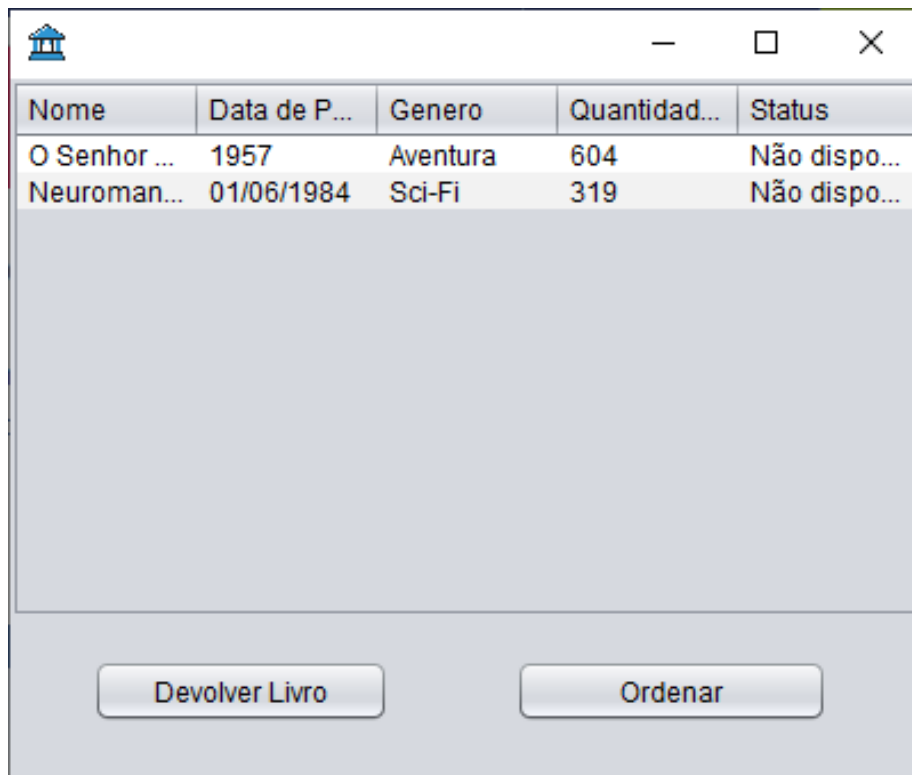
| Nome | Data de P... | Genero | Quantidad... | Status |
|---|---|---|---|---|
| O Senhor ... | 1957 | Aventura | 604 | Não dispo... |
| Neuroman... | 01/06/1984 | Sci-Fi | 319 | Não dispo... |

Devolver Livro

Ordenar